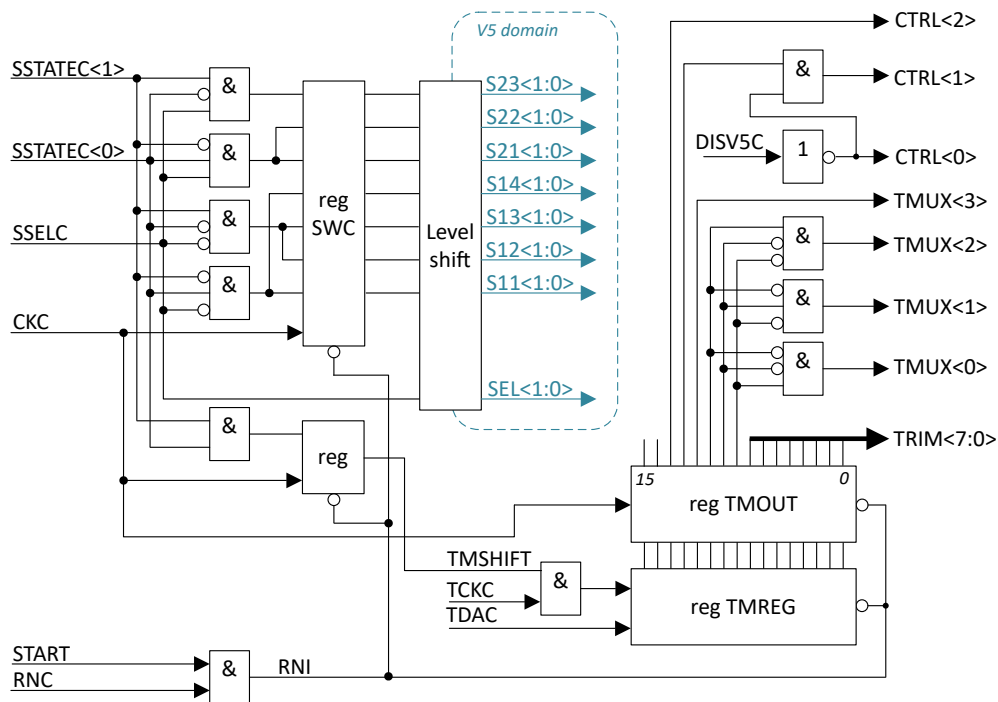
V5 domain

SSTATEC<1>
SSTATEC<0>
SSELC
CKC

&
&
&
&

reg SWC

Level shift

S23<1:0>
S22<1:0>
S21<1:0>
S14<1:0>
S13<1:0>
S12<1:0>
S11<1:0>
SEL<1:0>

&
reg

CTRL<2>
&
CTRL<1>
DISV5C
1
CTRL<0>
TMUX<3>
&
TMUX<2>
&
TMUX<1>
&
TMUX<0>
TRIM<7:0>

15
0
reg TMOUT

TMSHIFT
TCKC
TDAC
&
reg TMREG

START
RNC
&
RNI